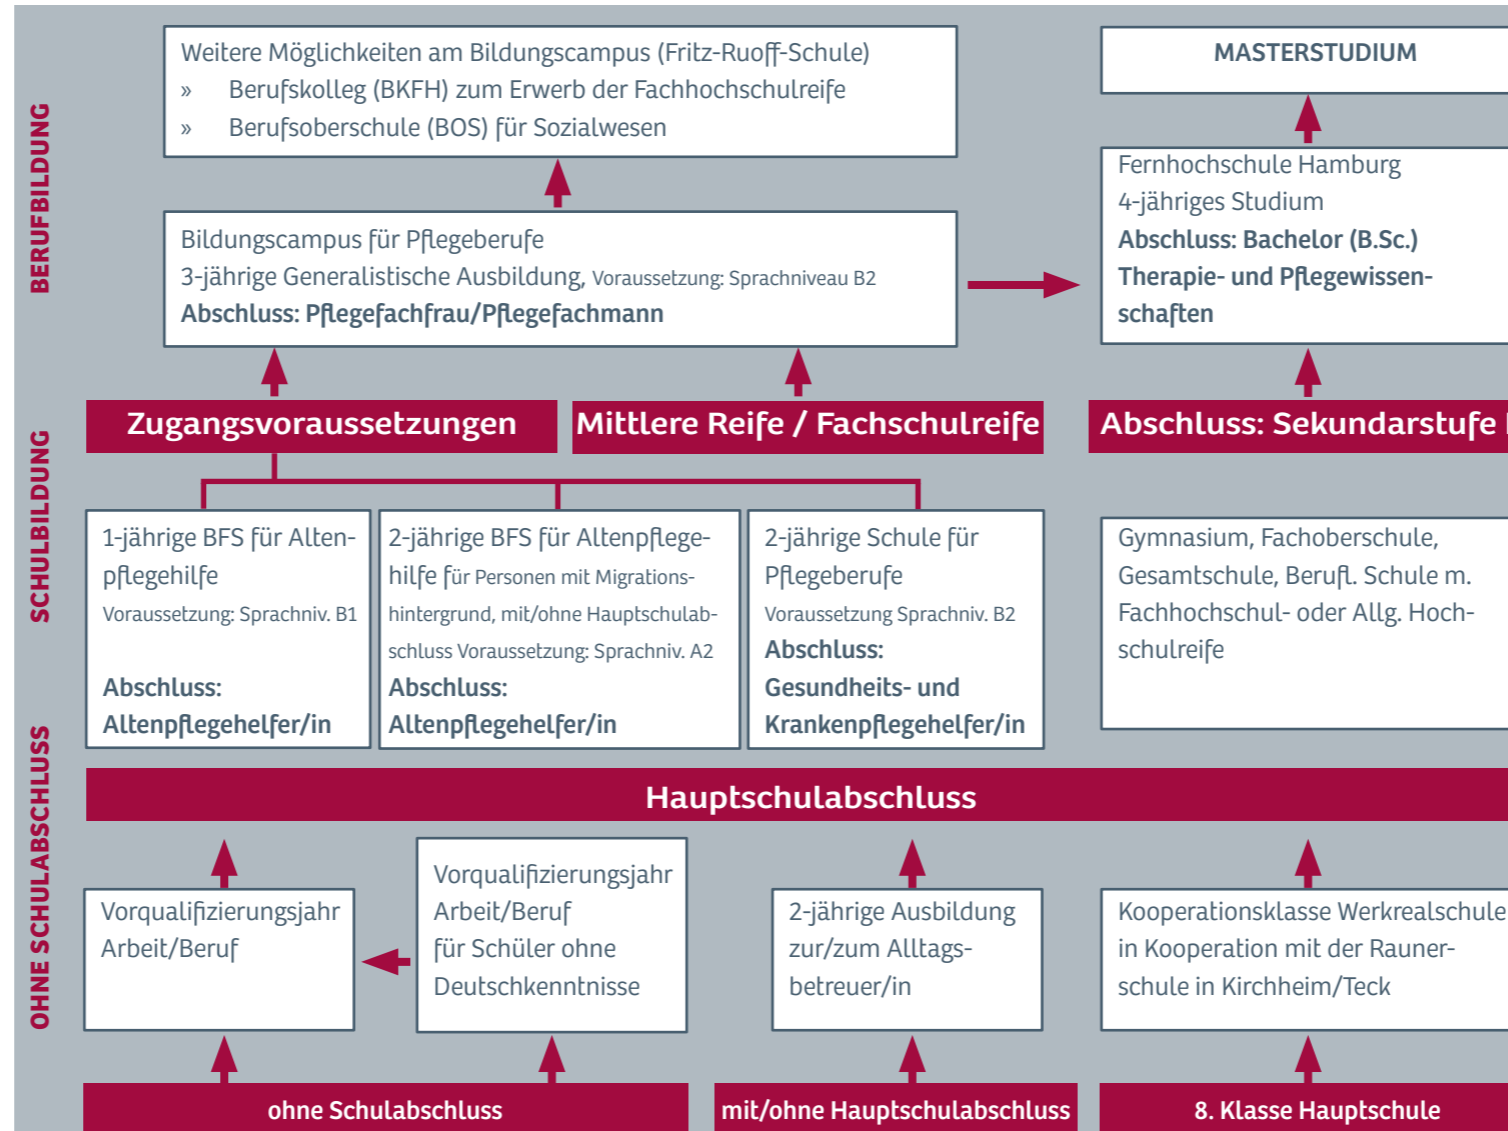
BERUFBILDUNG

Weitere Möglichkeiten am Bildungscampus (Fritz-Ruoff-Schule)
» Berufskolleg (BKFH) zum Erwerb der Fachhochschulreife
» Berufsoberschule (BOS) für Sozialwesen

MASTERSTUDIUM

Bildungscampus für Pflegeberufe
3-jährige Generalistische Ausbildung, Voraussetzung: Sprachniveau B2
Abschluss: Pflegefachfrau/Pflegefachmann

Fernhochschule Hamburg
4-jähriges Studium
Abschluss: Bachelor (B.Sc.)
Therapie- und Pflegewissenschaften

SCHULBILDUNG

Zugangsvoraussetzungen

Mittlere Reife / Fachschulreife

Abschluss: Sekundarstufe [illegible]

1-jährige BFS für Altenpflegehilfe
Voraussetzung: Sprachniv. B1
Abschluss:
Altenpflegehelfer/in

2-jährige BFS für Altenpflegehilfe für Personen mit Migrationshintergrund, mit/ohne Hauptschulabschluss Voraussetzung: Sprachniv. A2
Abschluss:
Altenpflegehelfer/in

2-jährige Schule für Pflegeberufe
Voraussetzung Sprachniv. B2
Abschluss:
Gesundheits- und Krankenpflegehelfer/in

Gymnasium, Fachoberschule, Gesamtschule, Berufl. Schule m. Fachhochschul- oder Allg. Hochschulreife

OHNE SCHULABSCHLUSS

Hauptschulabschluss

Vorqualifizierungsjahr Arbeit/Beruf

Vorqualifizierungsjahr Arbeit/Beruf für Schüler ohne Deutschkenntnisse

2-jährige Ausbildung zur/zum Alltagsbetreuer/in

Kooperationsklasse Werkrealschule in Kooperation mit der Raunerschule in Kirchheim/Teck

ohne Schulabschluss

mit/ohne Hauptschulabschluss

8. Klasse Hauptschule